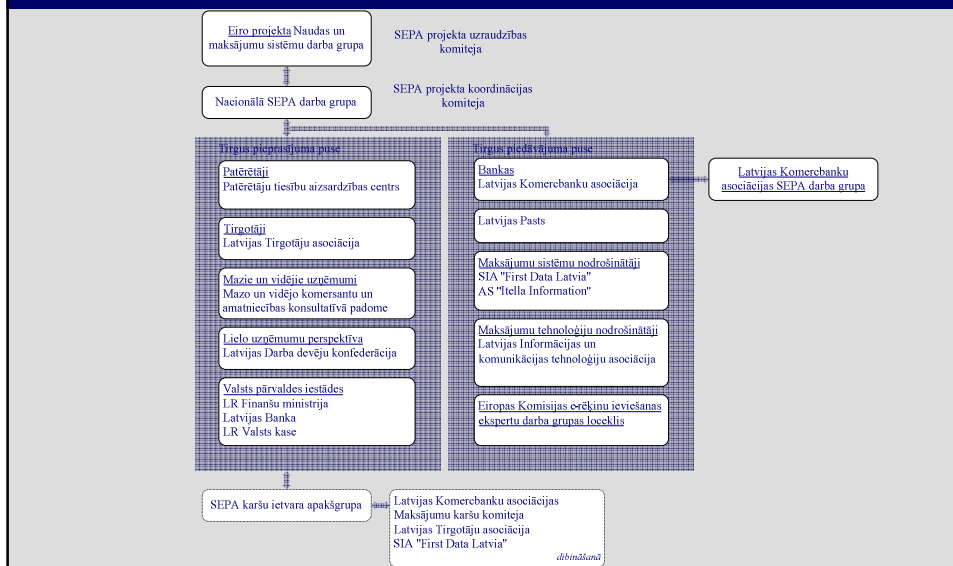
Eiro projekta Naudas un maksājumu sistēmu darba grupa

SEPA projekta uzraudzības komiteja

Nacionālā SEPA darba grupa

SEPA projekta koordinācijas komiteja

Tirgus pieprasījuma puse

Patērētāji
Patērētāju tiesību aizsardzības centrs

Tirgotāji
Latvijas Tirgotāju asociācija

Mazie un vidējie uzņēmumi
Mazo un vidējo komersantu un amatniecības konsultatīvā padome

Lielo uzņēmumu perspektīva
Latvijas Darba devēju konfederācija

Valsts pārvaldes iestādes
LR Finanšu ministrija
Latvijas Banka
LR Valsts kase

Tirgus piedāvājuma puse

Bankas
Latvijas Komercbanku asociācija

Latvijas Komercbanku asociācijas SEPA darba grupa

Latvijas Pasts

Maksājumu sistēmu nodrošinātāji
SIA "First Data Latvia"
AS "Itella Information"

Maksājumu tehnoloģiju nodrošinātāji
Latvijas Informācijas un komunikācijas tehnoloģiju asociācija

Eiropas Komisijas e-rēķinu ieviešanas ekspertu darba grupas loceklis

SEPA karšu ietvara apakšgrupa

Latvijas Komercbanku asociācijas
Maksājumu karšu komiteja
Latvijas Tirgotāju asociācija
SIA "First Data Latvia"
dibināšanā